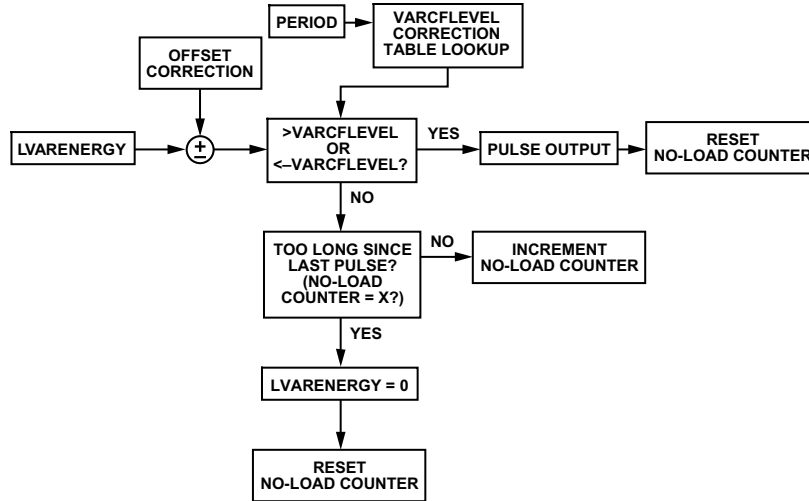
PERIOD

VARCFLEVEL CORRECTION TABLE LOOKUP

OFFSET CORRECTION

LVARENERGY

$\pm$

>VARCFLEVEL OR <–VARCFLEVEL?

YES

PULSE OUTPUT

RESET NO-LOAD COUNTER

NO

TOO LONG SINCE LAST PULSE? (NO-LOAD COUNTER = X?)

NO

INCREMENT NO-LOAD COUNTER

YES

LVARENERGY = 0

RESET NO-LOAD COUNTER